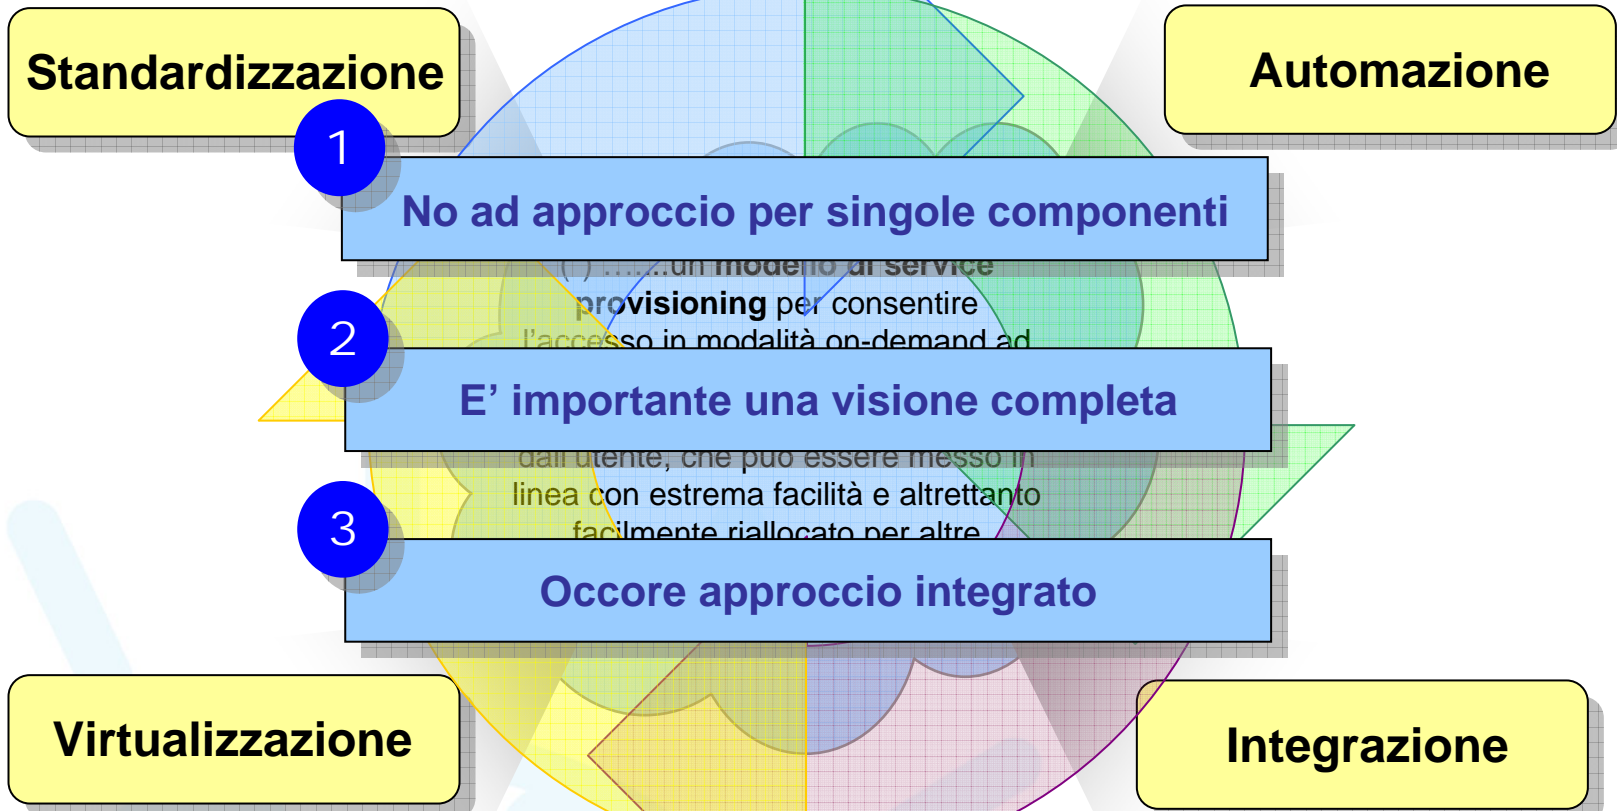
Standardizzazione

Automazione

1

No ad approccio per singole componenti

(...) ........un modello di service provisioning per consentire l'accesso in modalità on-demand ad

2

E' importante una visione completa

dall'utente, che può essere messo in linea con estrema facilità e altrettanto facilmente riallocato per altre

3

Occore approccio integrato

Virtualizzazione

Integrazione